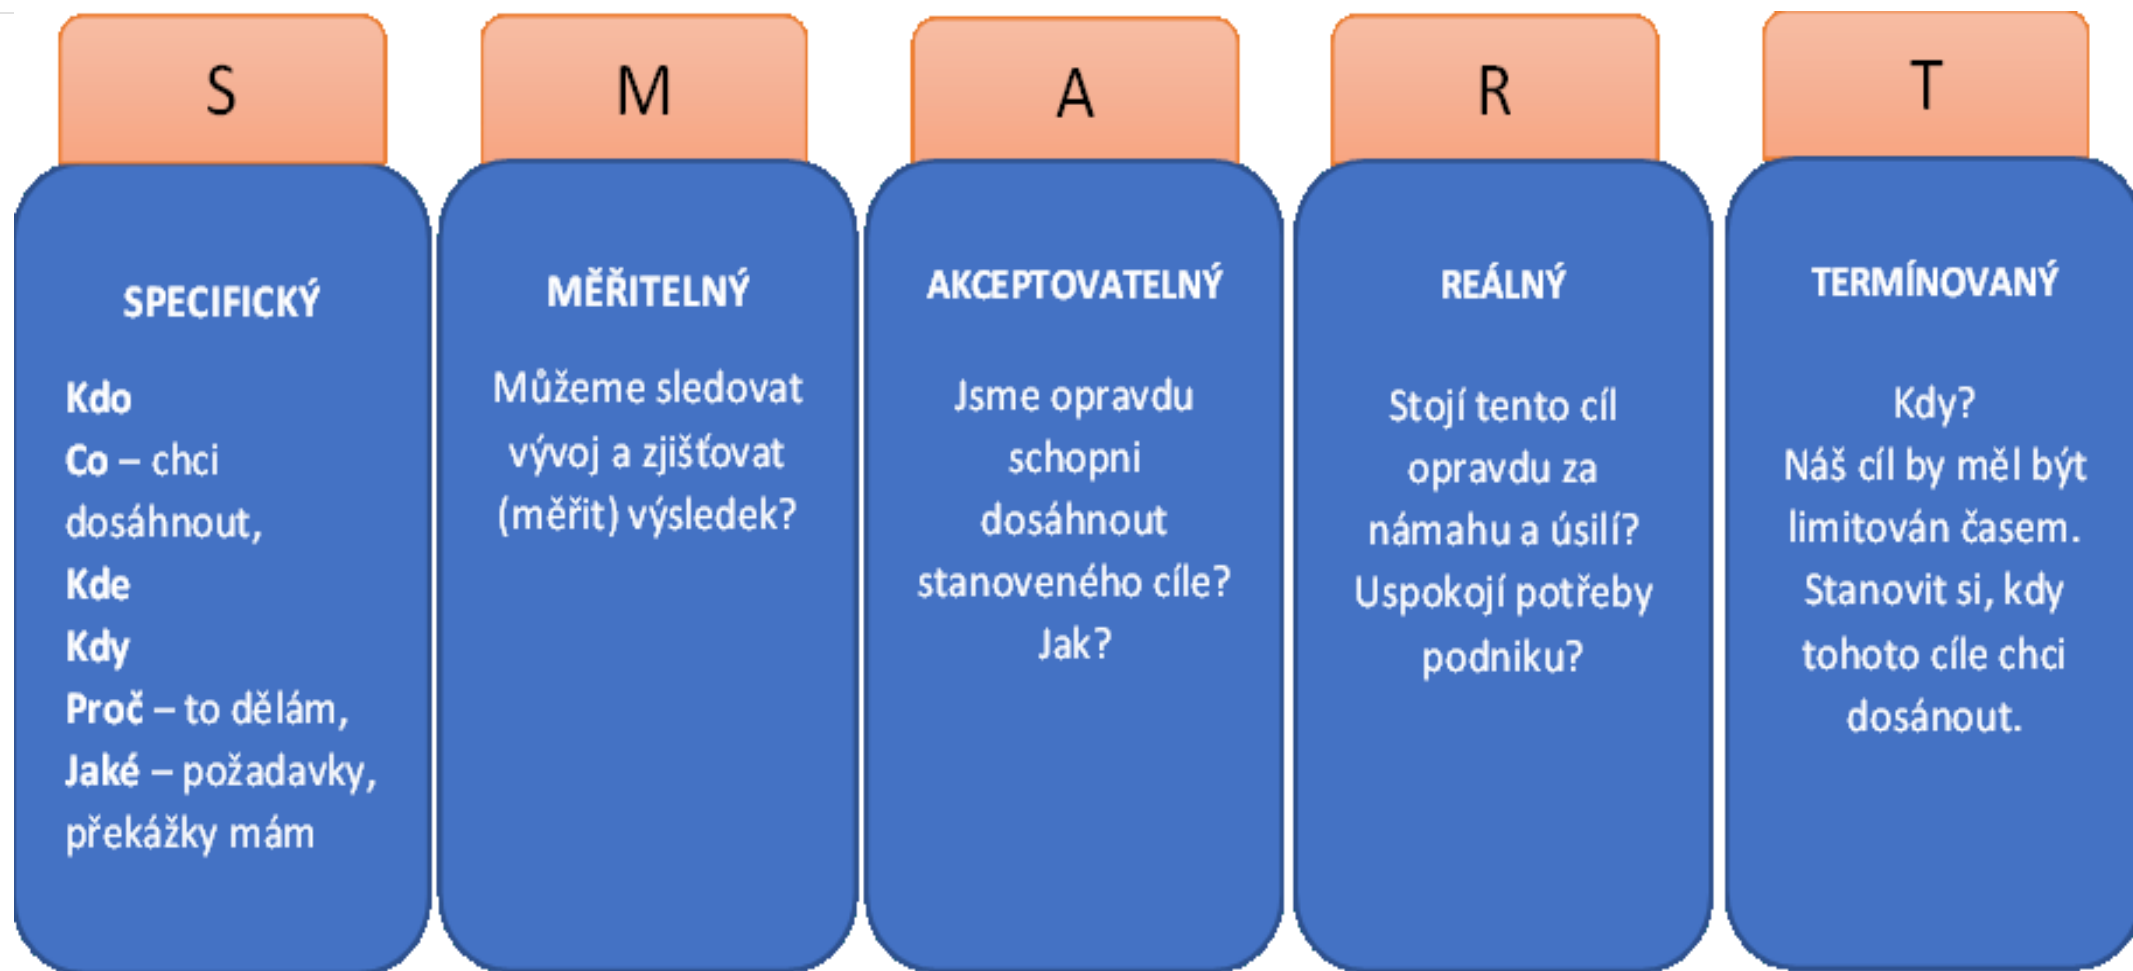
S

SPECIFICKÝ

Kdo
Co – chci dosáhnout,
Kde
Kdy
Proč – to dělám,
Jaké – požadavky, překážky mám

M

MĚŘITELNÝ

Můžeme sledovat vývoj a zjišťovat (měřit) výsledek?

A

AKCEPTOVATELNÝ

Jsme opravdu schopni dosáhnout stanoveného cíle? Jak?

R

REÁLNÝ

Stojí tento cíl opravdu za námahu a úsilí? Uspokojí potřeby podniku?

T

TERMÍNOVANÝ

Kdy?
Náš cíl by měl být limitován časem. Stanovit si, kdy tohoto cíle chci dosánout.